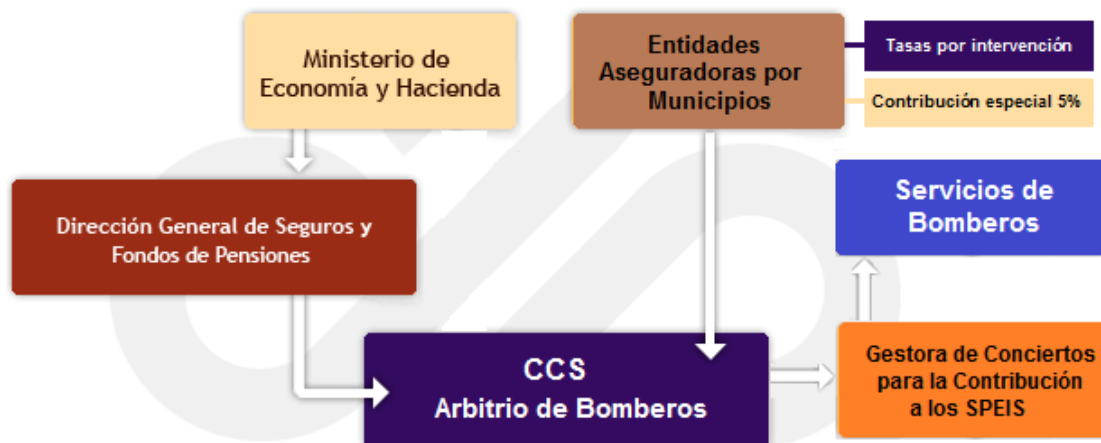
Ministerio de Economía y Hacienda

Entidades Aseguradoras por Municipios

Tasas por intervención

Contribución especial 5%

Dirección General de Seguros y Fondos de Pensiones

Servicios de Bomberos

CCS
Arbitrio de Bomberos

Gestora de Conciertos para la Contribución a los SPEIS